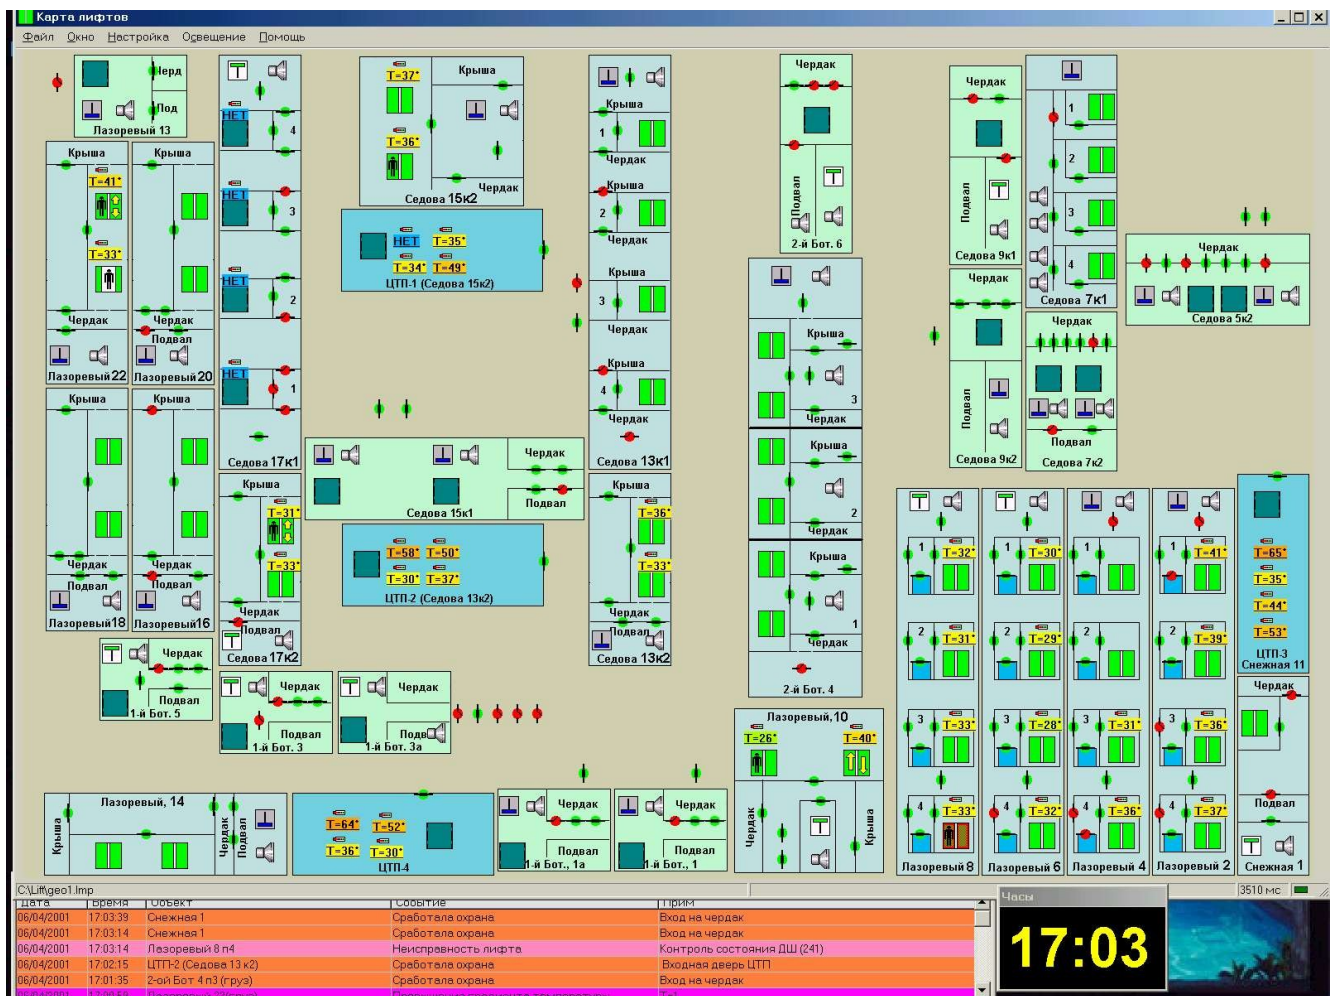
Карта лифтов

Файл Окно Настройка Освещение Помощь

Черд
Под
Лазоревый 13

Крыша
Т=41°
Т=33°
Чердак
Лазоревый 22

Крыша
Чердак
Подвал
Лазоревый 20

НЕТ
4
НЕТ
3
НЕТ
2
НЕТ
1
Седова 17к1

Т=37°
Крыша
Т=36°
Чердак
Седова 15к2

НЕТ Т=35°
Т=34° Т=49°
ЦТП-1 (Седова 15к2)

Крыша
1
Чердак
Крыша
2
Чердак
Крыша
3
Чердак
Крыша
4
Чердак
Седова 13к1

Чердак
Подвал
2-й Бот. 6

Чердак
Подвал
Седова 9к1

1
2
3
4
Седова 7к1

Чердак
Седова 5к2

Чердак
Подвал
Седова 9к2

Чердак
Подвал
Седова 7к2

Крыша
Лазоревый18

Крыша
Чердак
Подвал
Лазоревый16

Крыша
Т=31°
Т=33°
Чердак
Подвал
Седова 17к2

Чердак
Седова 15к1
Подвал

Т=58° Т=50°
Т=30° Т=37°
ЦТП-2 (Седова 13к2)

Крыша
Т=36°
Т=33°
Чердак
Подвал
Седова 13к2

Крыша
3
Чердак
Крыша
2
Чердак
Крыша
1
Чердак
2-й Бот. 4

Чердак
Подвал
1-й Бот. 5

Чердак
Подвал
1-й Бот. 3

Чердак
Подв
1-й Бот. 3а

Лазоревый, 14
Крыша
Чердак
Подвал

Т=64° Т=52°
Т=36° Т=30°
ЦТП-4

Чердак
Подвал
1-й Бот., 1а

Чердак
Подвал
1-й Бот., 1

Лазоревый, 10
Т=26° Т=40°
Чердак
Крыша

1 Т=32°
2 Т=31°
3 Т=33°
4 Т=33°
Лазоревый 8

1 Т=30°
2 Т=29°
3 Т=28°
4 Т=32°
Лазоревый 6

1
2
3 Т=31°
4 Т=36°
Лазоревый 4

1 Т=41°
2 Т=39°
3 Т=36°
4 Т=37°
Лазоревый 2

Т=65°
Т=35°
Т=44°
Т=53°
ЦТП-3
Снежная 11

Чердак
Подвал
Снежная 1

C:\Lift\geo1.lmp
3510 мс

| Дата | Время | Объект | Событие | Прим |
|---|---|---|---|---|
| 06/04/2001 | 17:03:39 | Снежная 1 | Сработала охрана | Вход на чердак |
| 06/04/2001 | 17:03:14 | Снежная 1 | Сработала охрана | Вход на чердак |
| 06/04/2001 | 17:03:14 | Лазоревый 8 п4 | Неисправность лифта | Контроль состояния ДШ (241) |
| 06/04/2001 | 17:02:15 | ЦТП-2 (Седова 13 к2) | Сработала охрана | Входная дверь ЦТП |
| 06/04/2001 | 17:01:35 | 2-ой Бот 4 п3 (груз) | Сработала охрана | Вход на чердак |

Часы
17:03